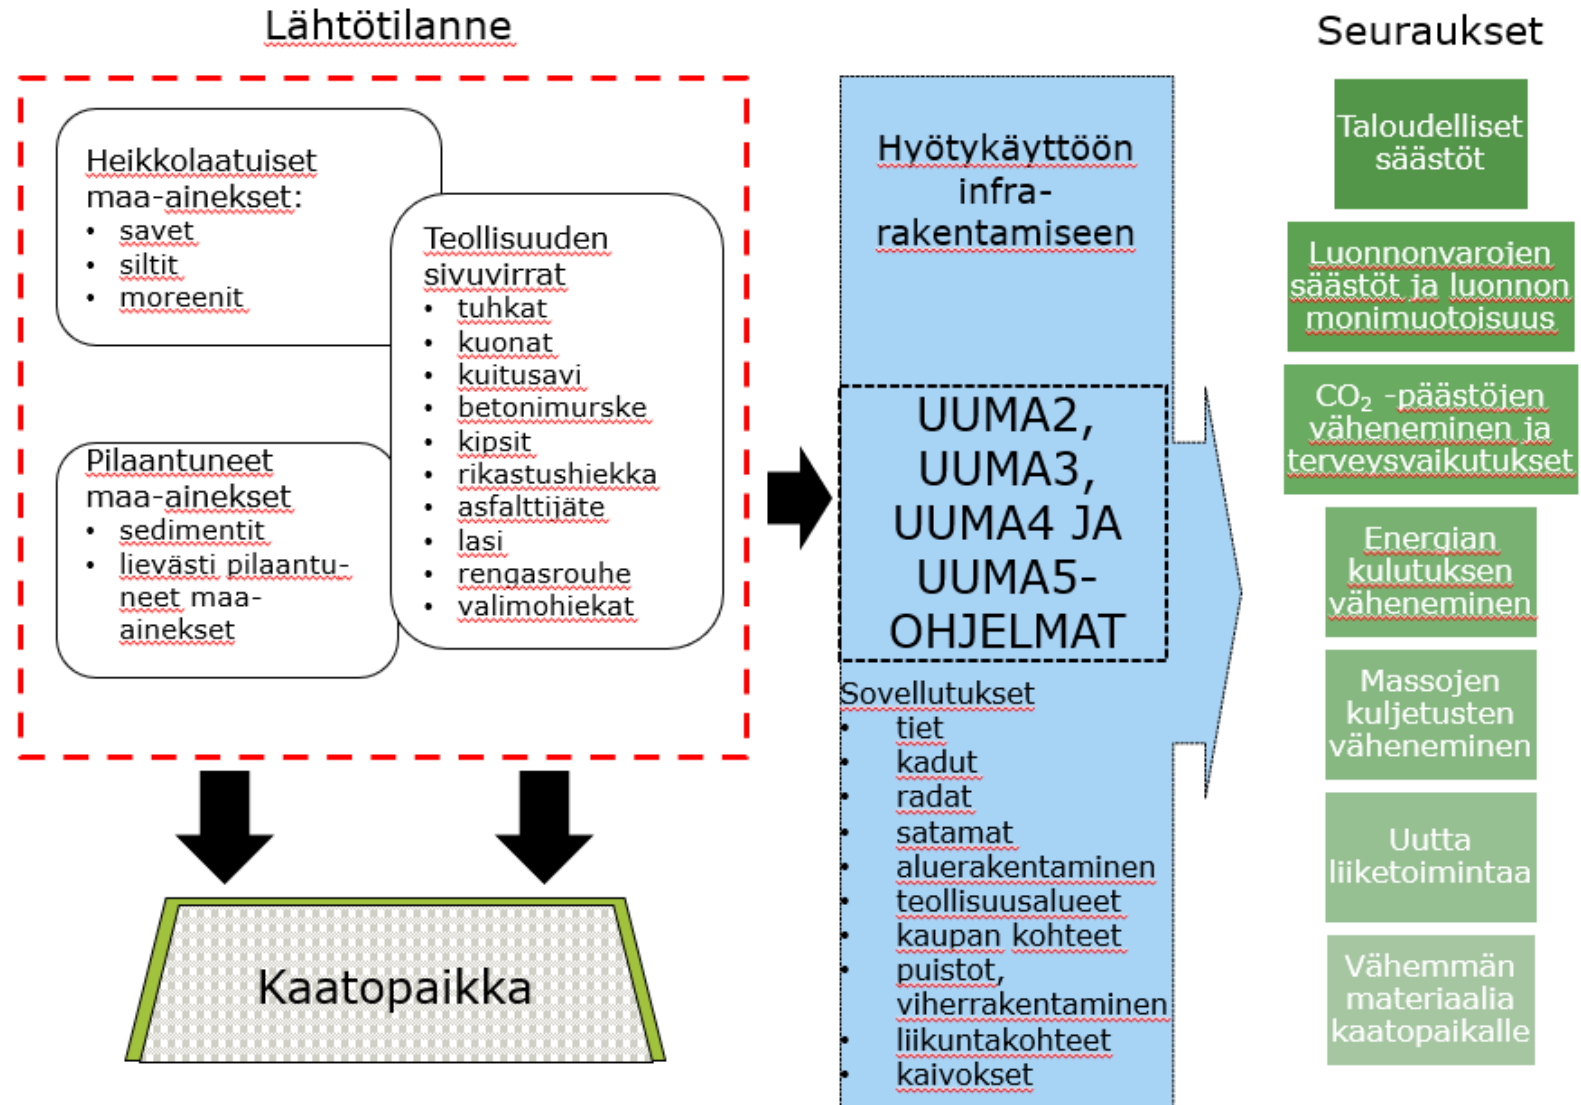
Lähtötilanne

Heikkolaatuiset maa-ainekset:
- savet
- siltit
- moreenit

Teollisuuden sivuvirrat
- tuhkat
- kuonat
- kuitusavi
- betonimurske
- kipsit
- rikastushiekka
- asfalttijäte
- lasi
- rengasrouhe
- valimohiekat

Pilaantuneet maa-ainekset
- sedimentit
- lievästi pilaantuneet maa-ainekset

Kaatopaikka

Hyötykäyttöön infra-rakentamiseen

UUMA2, UUMA3, UUMA4 JA UUMA5-OHJELMAT

Sovellutukset
- tiet
- kadut
- radat
- satamat
- aluerakentaminen
- teollisuusalueet
- kaupan kohteet
- puistot, viherrakentaminen
- liikuntakohteet
- kaivokset

Seuraukset

Taloudelliset säästöt

Luonnonvarojen säästöt ja luonnon monimuotoisuus

$CO_2$ -päästöjen väheneminen ja terveysvaikutukset

Energian kulutuksen väheneminen

Massojen kuljetusten väheneminen

Uutta liiketoimintaa

Vähemmän materiaalia kaatopaikalle